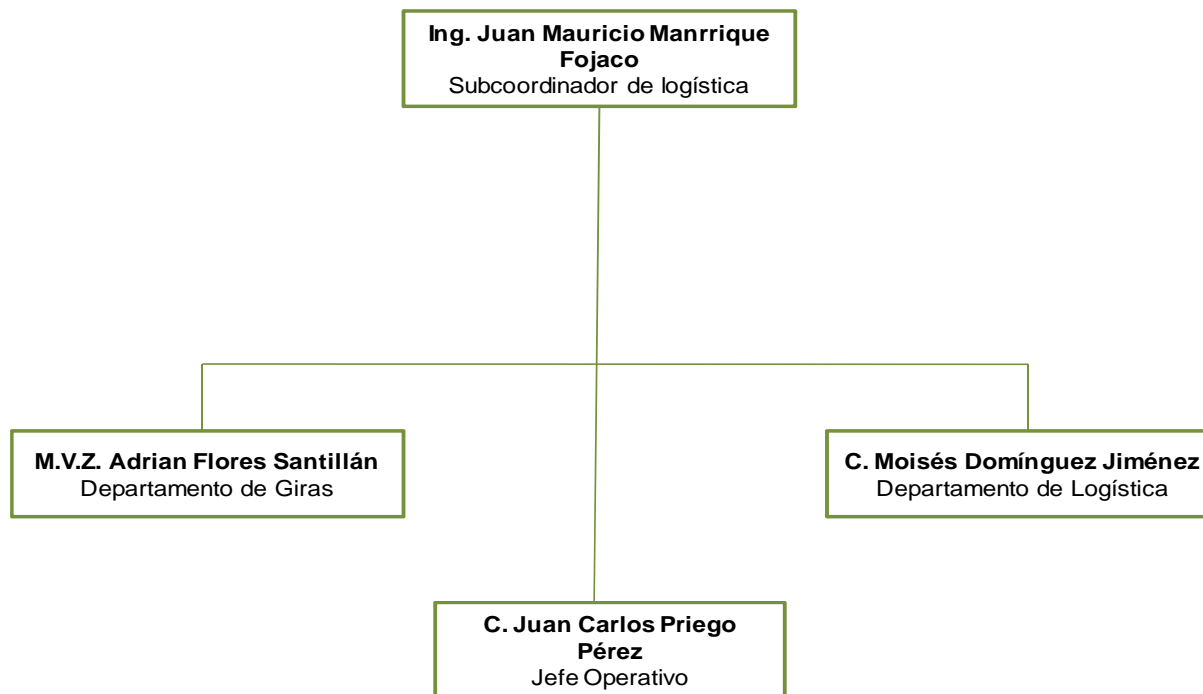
**Ing. Juan Mauricio Manrrique Fojaco**
Subcoordinador de logística

**M.V.Z. Adrian Flores Santillán**
Departamento de Giras

**C. Moisés Domínguez Jiménez**
Departamento de Logística

**C. Juan Carlos Priego Pérez**
Jefe Operativo